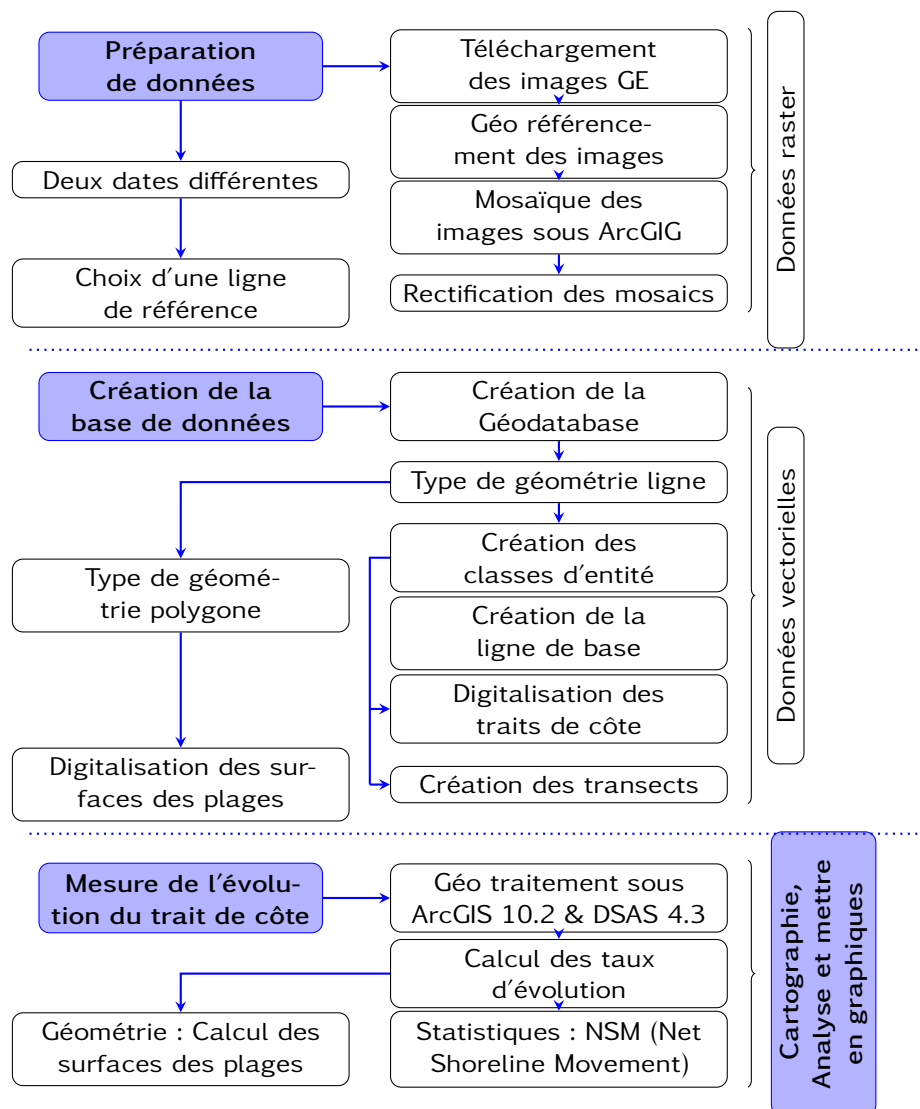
Préparation de données

Téléchargement des images GE

Géo référencement des images

Mosaïque des images sous ArcGIG

Rectification des mosaics

Données raster

Deux dates différentes

Choix d'une ligne de référence

Création de la base de données

Création de la Géodatabase

Type de géométrie ligne

Création des classes d'entité

Création de la ligne de base

Digitalisation des traits de côte

Création des transects

Données vectorielles

Type de géométrie polygone

Digitalisation des surfaces des plages

Mesure de l'évolution du trait de côte

Géo traitement sous ArcGIS 10.2 & DSAS 4.3

Calcul des taux d'évolution

Statistiques : NSM (Net Shoreline Movement)

Cartographie, Analyse et mettre en graphiques

Géométrie : Calcul des surfaces des plages